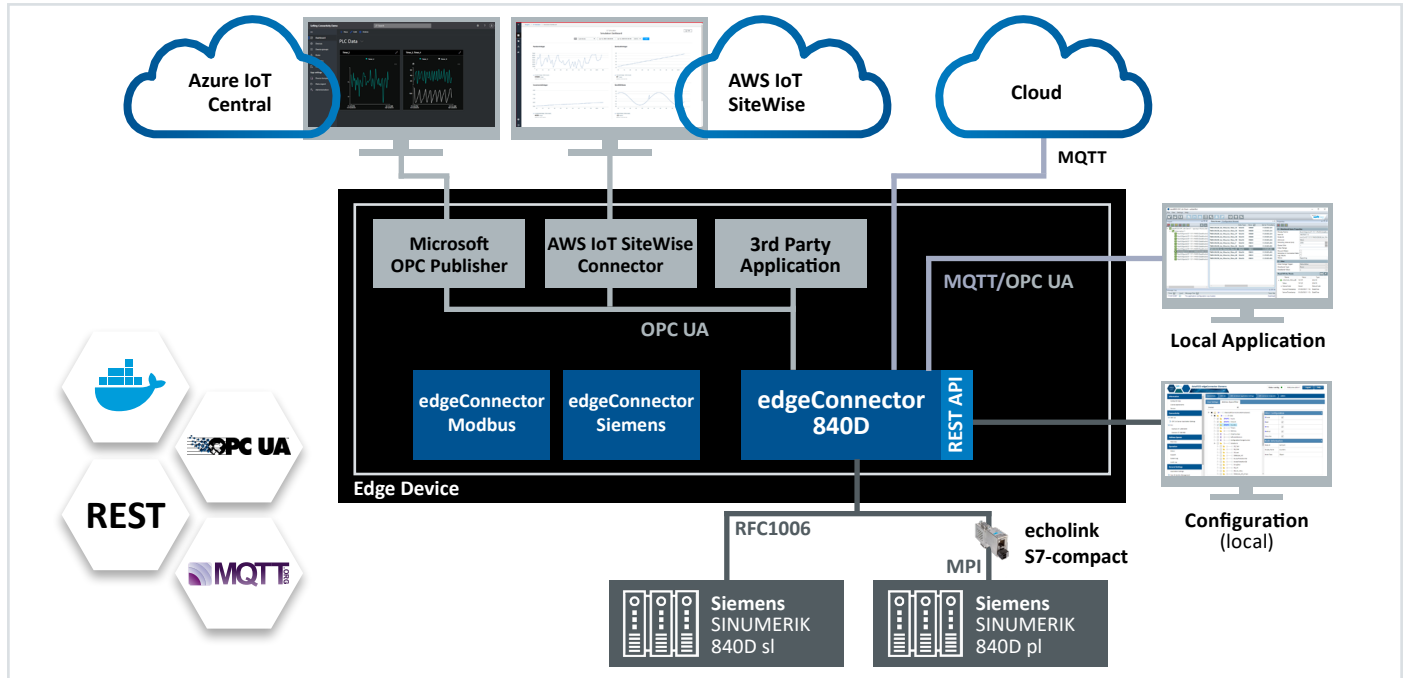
Azure IoT Central

PLC Data

AWS IoT SiteWise

Cloud

MQTT

Microsoft OPC Publisher

AWS IoT SiteWise Connector

3rd Party Application

MQTT/OPC UA

Local Application

OPC UA

edgeConnector Modbus

edgeConnector Siemens

edgeConnector 840D

REST API

Configuration (local)

Edge Device

OPC UA

REST

MQTT ORG

RFC1006

echolink S7-compact

MPI

Siemens SINUMERIK 840D sl

Siemens SINUMERIK 840D pl